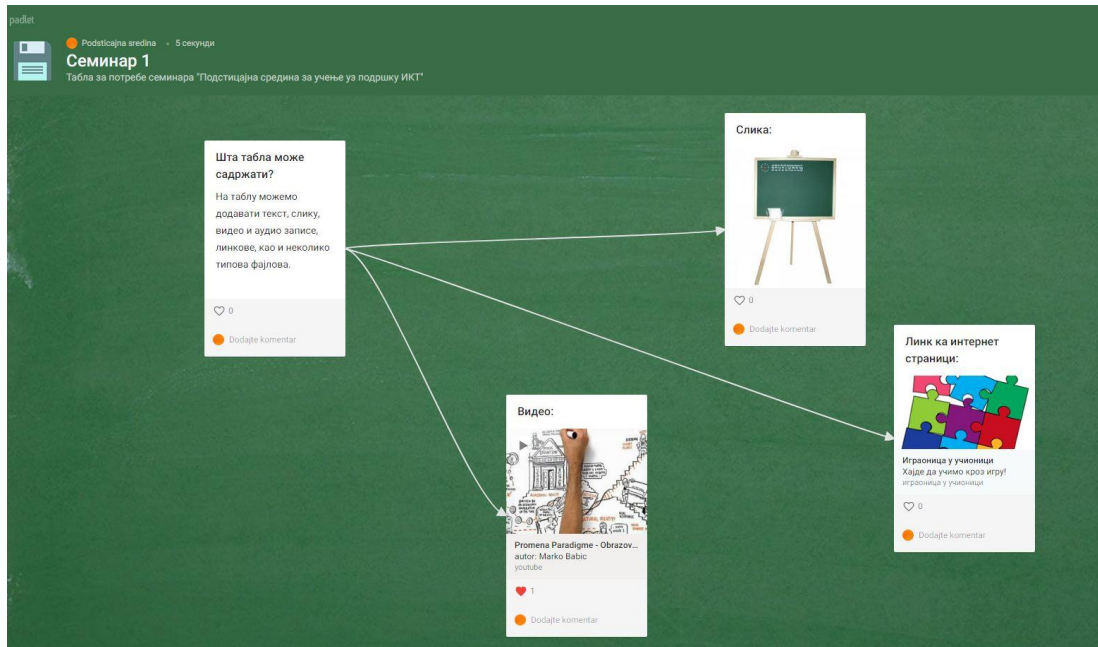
padlet

Podsticajna sredina • 5 секунди

Семинар 1

Табла за потребе семинара "Подстицајна средина за учење уз подршку ИКТ"

Шта табла може садржати?

На таблу можемо додавати текст, слику, видео и аудио записе, линкове, као и неколико типова фајлова.

0

Dodajte komentar

Слика:

0

Dodajte komentar

Линк ка интернет страници:

Играоница у учионици
Хајде да учимо кроз игру!
играоница у учионици

0

Dodajte komentar

Видео:

Promena Paradigme - Obrazov...
autor: Marko Babic
youtube

1

Dodajte komentar